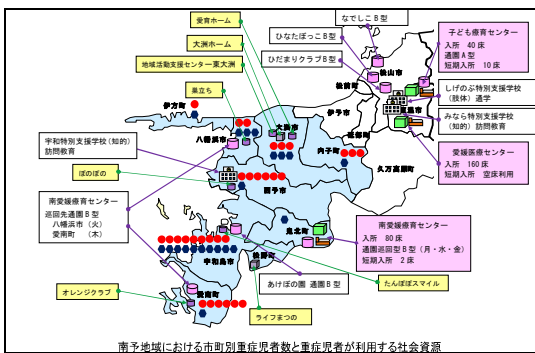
愛育ホーム

大洲ホーム

地域活動支援センター東大洲

巣立ち

なでしこ B型

ひなたぼっこ B型

ひだまりクラブ B型

子ども療育センター
入所　40 床
通園 A型
短期入所　10 床

しげのぶ特別支援学校（肢体）通学

みなら特別支援学校（知的）訪問教育

愛媛医療センター
入所　160 床
短期入所　空床利用

松山市

東温市

伊予市

砥部町

松前町

内子町

久万高原町

伊方町

八幡浜市

大洲市

西予市

宇和特別支援学校（知的）訪問教育

ぽのぽの

南愛媛療育センター
巡回先通園 B型
八幡浜市（火）
愛南町（木）

南愛媛療育センター
入所　80 床
通園巡回 B型（月・水・金）
短期入所　2 床

鬼北町

宇和島市

松野町

愛南町

あけぼの園 通園 B型

たんぽぽスマイル

オレンジクラブ

ライフまつの

南予地域における市町別重症児者数と重症児者が利用する社会資源